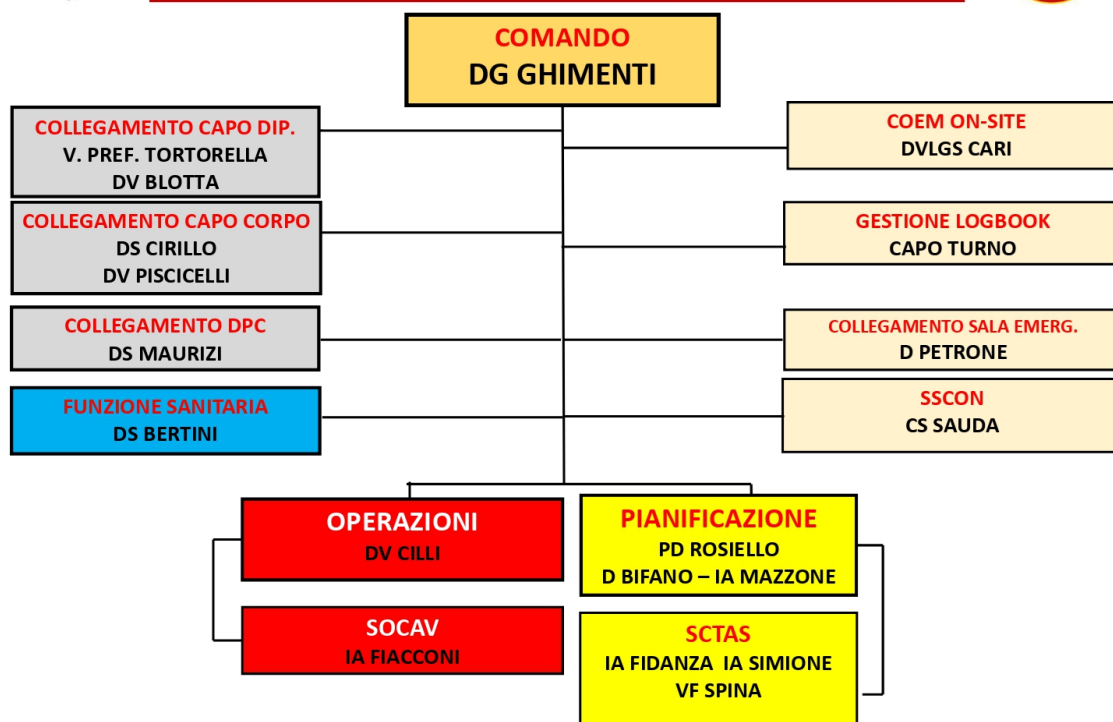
COMANDO
DG GHIMENTI

COLLEGAMENTO CAPO DIP.
V. PREF. TORTORELLA
DV BLOTTA

COLLEGAMENTO CAPO CORPO
DS CIRILLO
DV PISCICELLI

COLLEGAMENTO DPC
DS MAURIZI

FUNZIONE SANITARIA
DS BERTINI

COEM ON-SITE
DVLGS CARI

GESTIONE LOGBOOK
CAPO TURNO

COLLEGAMENTO SALA EMERG.
D PETRONE

SSCON
CS SAUDA

OPERAZIONI
DV CILLI

SOCAV
IA FIACCONI

PIANIFICAZIONE
PD ROSIELLO
D BIFANO – IA MAZZONE

SCTAS
IA FIDANZA IA SIMIONE
VF SPINA